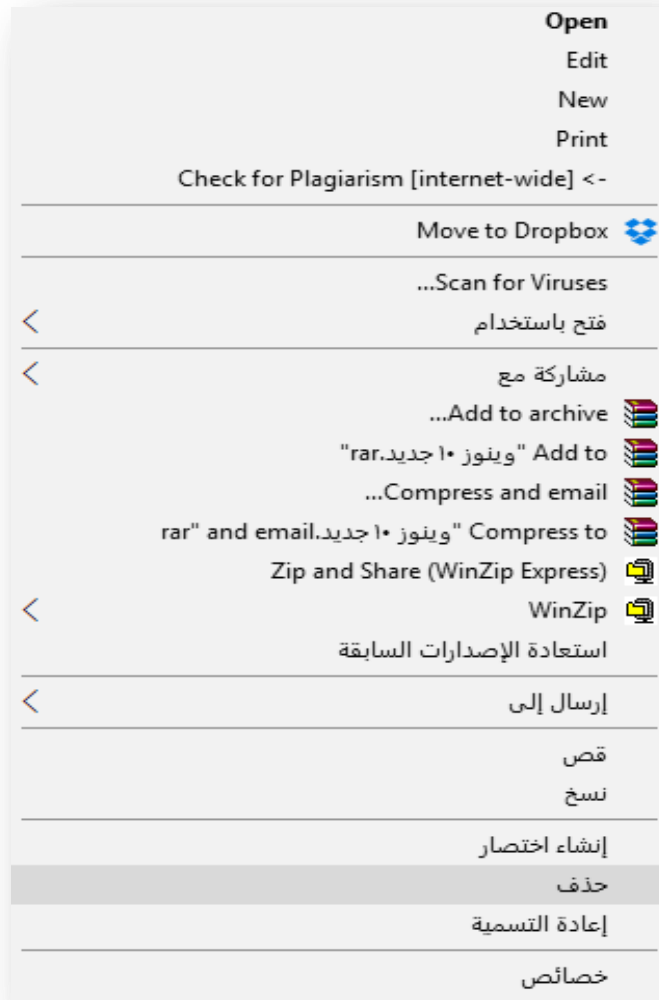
Open
Edit
New
Print
Check for Plagiarism [internet-wide] <-

Move to Dropbox

...Scan for Viruses
فتح باستخدام

مشاركة مع
...Add to archive
"Add to "وينوز ١٠ جديد.rar
...Compress and email
rar" and email.وينوز ١٠ جديد" Compress to
Zip and Share (WinZip Express)
WinZip
استعادة الإصدارات السابقة

إرسال إلى

قص
نسخ

إنشاء اختصار
حذف
إعادة التسمية

خصائص